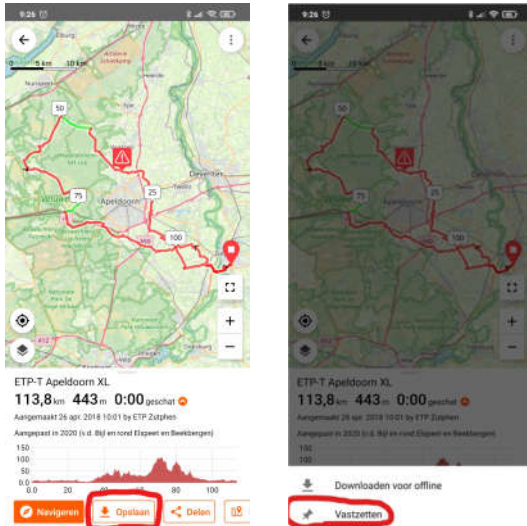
9:26

5 km 10 km

50

75

25

100

Apeldoorn

Deventer

ETP-T Apeldoorn XL

113,8 km 443 m 0:00 geschat

Aangemaakt 26 apr. 2018 10:01 by ETP Zutphen

Aangepast in 2020 (o.d. Bijl en rond Elspeet en Beekbergen)

150
100
50
0.0

0.0 20 40 60 80 100

Navigeren

Opslaan

Delen

9:26

50

75

25

100

ETP-T Apeldoorn XL

113,8 km 443 m 0:00 geschat

Aangemaakt 26 apr. 2018 10:01 by ETP Zutphen

Aangepast in 2020 (o.d. Bijl en rond Elspeet en Beekbergen)

150
100

Downloaden voor offline

Vastzetten